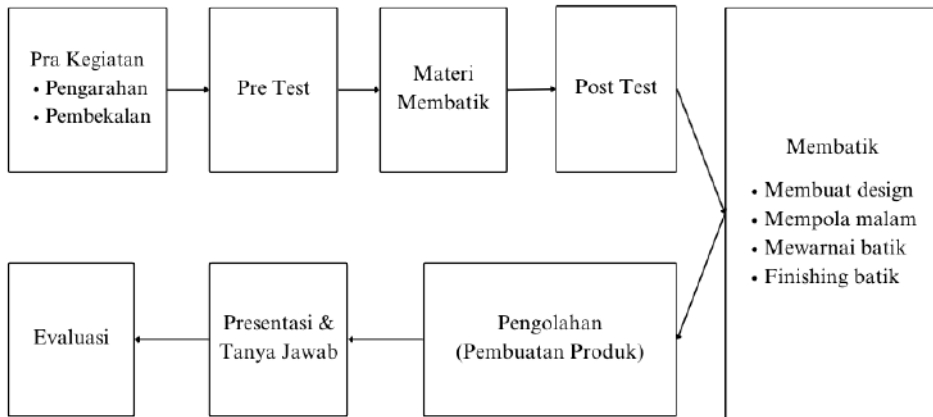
Pra Kegiatan
• Pengarahan
• Pembekalan

Pre Test

Materi Membatik

Post Test

Membatik
• Membuat design
• Mempola malam
• Mewarnai batik
• Finishing batik

Pengolahan (Pembuatan Produk)

Presentasi & Tanya Jawab

Evaluasi